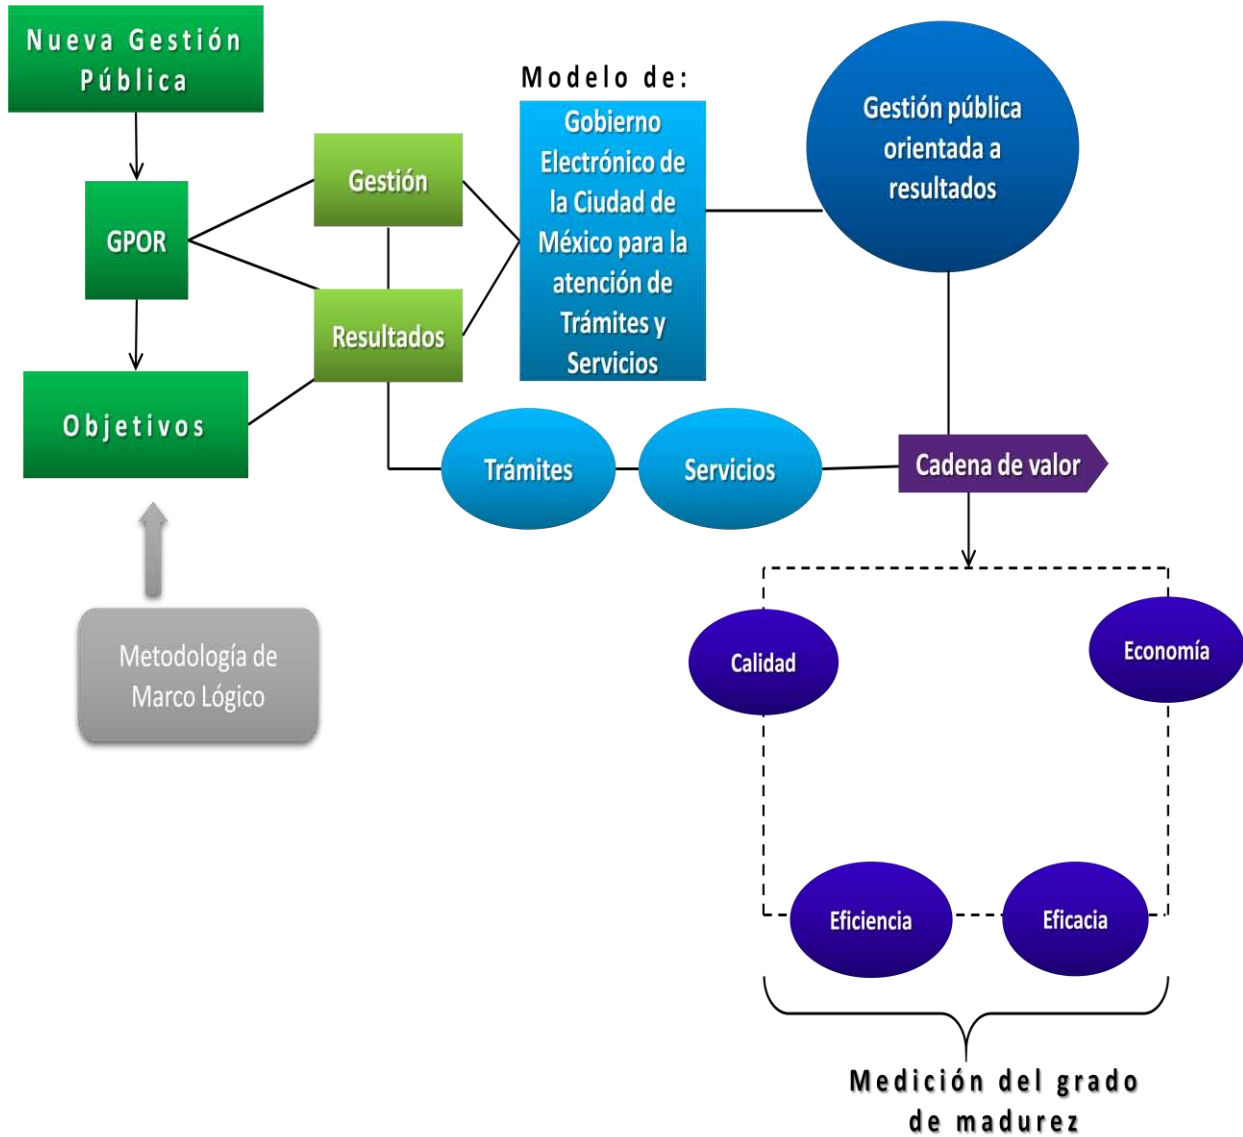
Nueva Gestión Pública

GPOR

Objetivos

Metodología de Marco Lógico

Gestión

Resultados

Modelo de:

Gobierno Electrónico de la Ciudad de México para la atención de Trámites y Servicios

Gestión pública orientada a resultados

Trámites

Servicios

Cadena de valor

Calidad

Economía

Eficiencia

Eficacia

Medición del grado de madurez